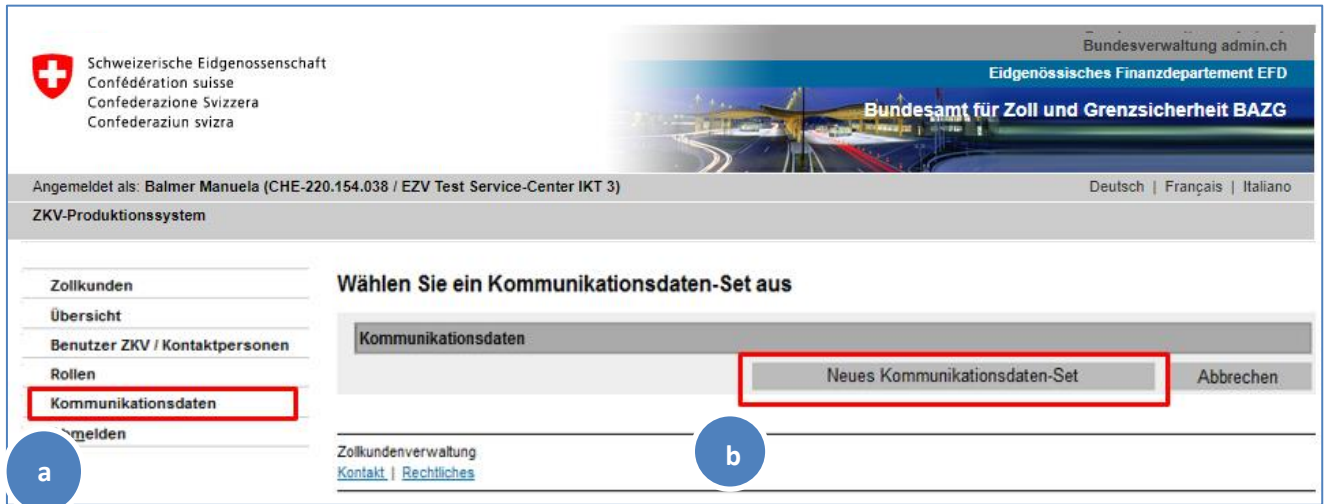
Schweizerische Eidgenossenschaft
Confédération suisse
Confederazione Svizzera
Confederaziun svizra

Bundesverwaltung admin.ch
Eidgenössisches Finanzdepartement EFD
Bundesamt für Zoll und Grenzsicherheit BAZG

Angemeldet als: Balmer Manuela (CHE-220.154.038 / EZV Test Service-Center IKT 3)

Deutsch | Français | Italiano

ZKV-Produktionssystem

Zollkunden
Übersicht
Benutzer ZKV / Kontaktpersonen
Rollen
Kommunikationsdaten
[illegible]melden

Wählen Sie ein Kommunikationsdaten-Set aus

Kommunikationsdaten

Neues Kommunikationsdaten-Set

Abbrechen

Zollkundenverwaltung
Kontakt | Rechtliches

a

b